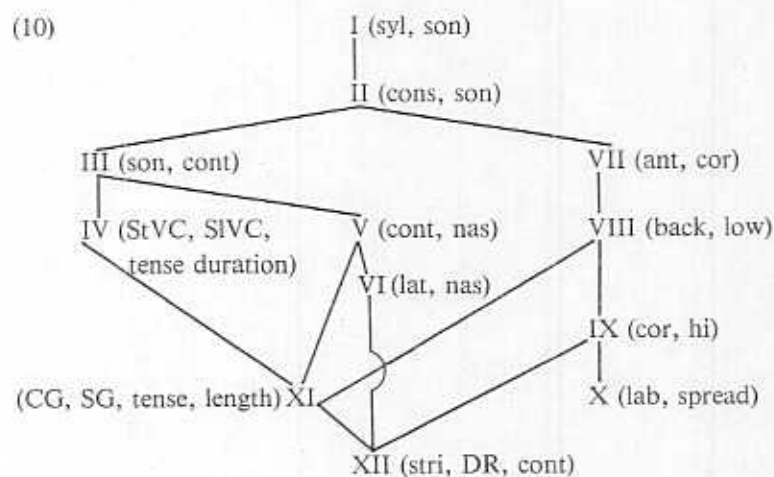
(10)

I (syl, son)

II (cons, son)

III (son, cont)

VII (ant, cor)

IV (StVC, SlVC, tense duration)

V (cont, nas)

VIII (back, low)

VI (lat, nas)

IX (cor, hi)

(CG, SG, tense, length) XI

X (lab, spread)

XII (stri, DR, cont)